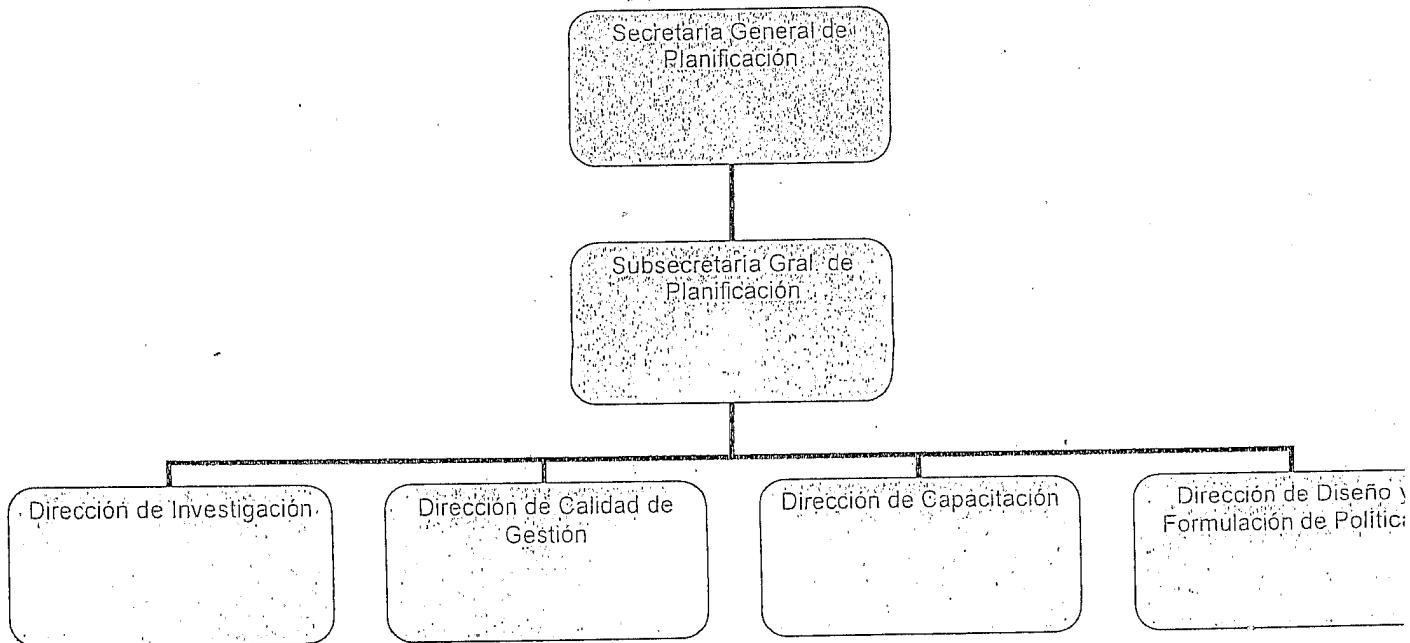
Secretaria General de Planificación

Subsecretaria Gral. de Planificación

Dirección de Investigación

Dirección de Calidad de Gestión

Dirección de Capacitación

Dirección de Diseño y Formulación de Politic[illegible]